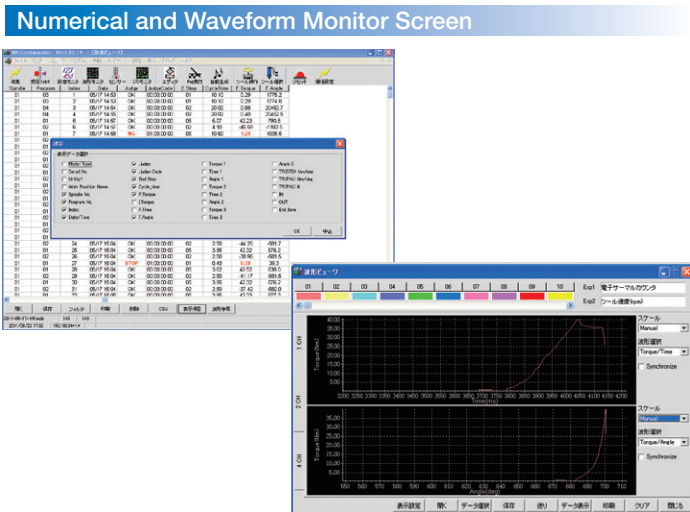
Numerical and Waveform Monitor Screen

| Spindle | Programs | Index | Date | Judge | AutoCode | F.Step | CycleTime | F.Torque | F.Angle |
|---|---|---|---|---|---|---|---|---|---|
| 01 | 03 | 1 | 05/17 14:63 | OK | 00:00:00:00 | 01 | 10.10 | 0.29 | 1776.2 |
| 01 | 02 | 2 | 05/17 14:53 | OK | 00:00:00:00 | 01 | 10.10 | 0.29 | 1774.8 |
| 01 | 03 | 3 | 05/17 14:54 | OK | 00:00:00:00 | 01 | 20.10 | 0.68 | 20462.7 |
| 01 | 04 | 4 | 05/17 14:55 | OK | 00:00:00:00 | 02 | 20.02 | 0.48 | 20452.5 |
| 01 | 02 | 6 | 05/17 14:57 | OK | 00:00:00:00 | 02 | 6.07 | 43.23 | 790.5 |
| 01 | 02 | 6 | 05/17 14:57 | OK | 00:00:00:00 | 02 | 8.10 | -46.58 | -1182.5 |
| 01 | 02 | 7 | 05/17 14:60 | NG | 01:00:00:00 | 02 | 10.60 | 5.29 | 1606.5 |

表示データ選択

Model Num | Judge | Torque 1 | Angle 3
Serial No. | Judge Code | Time 1 | TR/STR Nm/deg
ID String | Roll Stop | Angle 1 | TR/Pk1 Nm/deg
Max. Position Name | Cycle_time | Torque 2 | TR/Pk2 %
Spindle No. | F.Torque | Time 2 | IN
Program No. | CTorque | Angle 2 | OUT
Index | F.Time | Torque 3 | End Item
Date/Time | F.Angle | Time 3 |

OK | 中止

| 01 | 02 | 26 | 05/17 15:04 | OK | 00:00:00:00 | 02 | 3.10 | -44.25 | -591.7 |
|---|---|---|---|---|---|---|---|---|---|
| 01 | 02 | 26 | 05/17 15:04 | OK | 00:00:00:00 | 02 | 3.96 | 43.32 | 576.2 |
| 01 | 02 | 26 | 05/17 15:04 | OK | 00:00:00:00 | 02 | 3.10 | -38.96 | -591.5 |
| 01 | 02 | 27 | 05/17 15:04 | STOP | 01:00:00:00 | 01 | 0.43 | 0.28 | 39.3 |
| 01 | 02 | 28 | 05/17 15:04 | OK | 00:00:00:00 | 02 | 3.02 | 42.53 | 538.5 |
| 01 | 02 | 29 | 05/17 15:04 | OK | 00:00:00:00 | 02 | 3.11 | -41.17 | -691.6 |
| 01 | 02 | 30 | 05/17 15:04 | OK | 00:00:00:00 | 02 | 3.95 | 42.72 | 576.2 |
| 01 | 02 | 31 | 05/17 15:04 | OK | 00:00:00:00 | 02 | 2.89 | -37.42 | -662.0 |

開く | 保存 | ファイル | 印刷 | 削除 | CSV | 表示項目 | 波形表示

波形ビューワ

01 | 02 | 03 | 04 | 05 | 06 | 07 | 08 | 09 | 10

Exp1 電子サーマルカウンタ
Exp2 ツール速度(rpm)

1 CH
2 CH
Torque(Nm)
Time(ms)
スケール
Manual
波形選択
Torque/Time
Synchronize

3 CH
4 CH
Torque(Nm)
Angle(deg)
スケール
Manual
波形選択
Torque/Angle
Synchronize

表示設定 | 開く | データ選択 | 保存 | 戻り | データ表示 | 印刷 | クリア | 閉じる